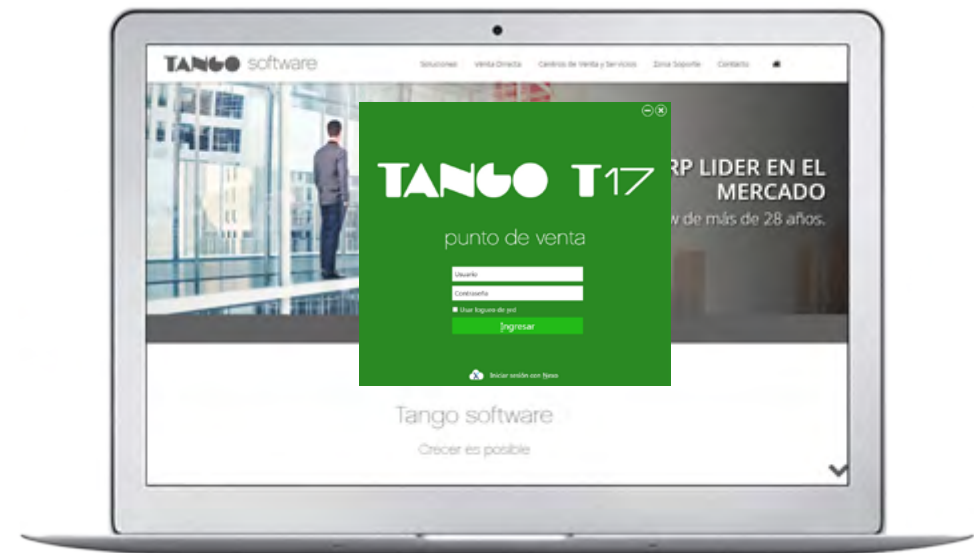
TANGO software

Soluciones Venta Directa Centros de Venta y Servicios Zona Soporte Contacto

TANGO T17

punto de venta

Usuario

Contraseña

Usar logueo de red

Ingresar

Iniciar sesión con Nexo

RP LIDER EN EL MERCADO

w de más de 28 años.

Tango software

Crecer es posible